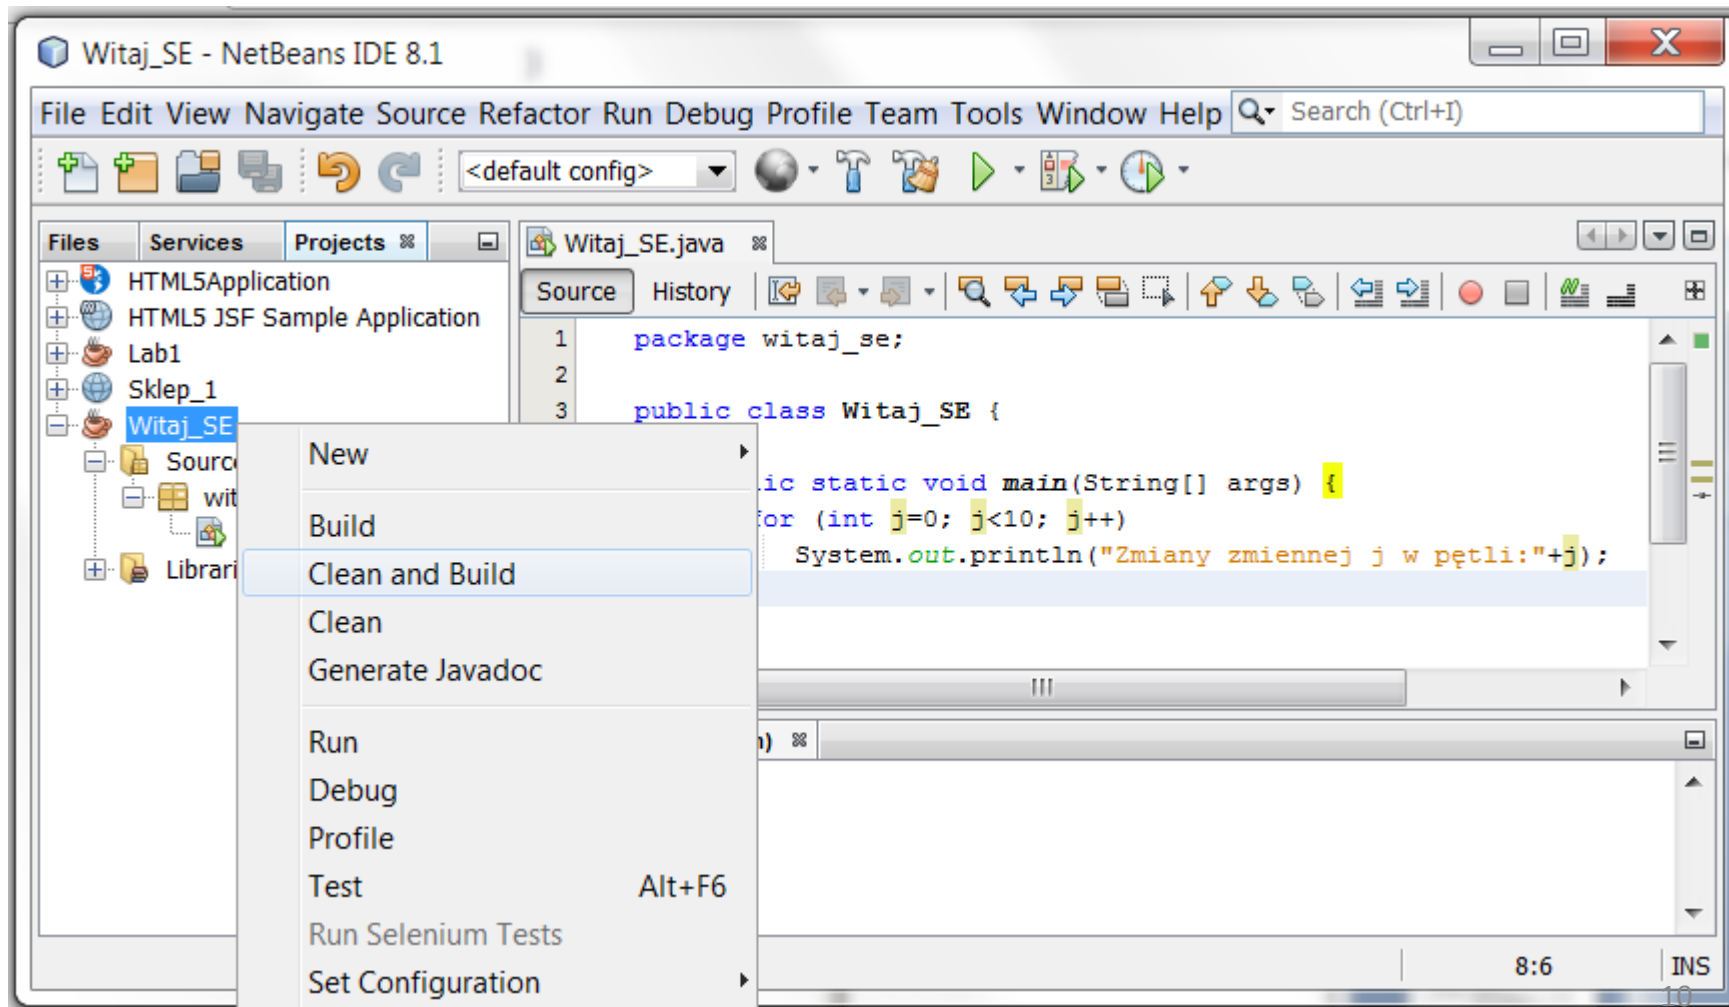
Witaj_SE - NetBeans IDE 8.1

File Edit View Navigate Source Refactor Run Debug Profile Team Tools Window Help

Search (Ctrl+I)

<default config>

Files Services Projects

HTML5Application
HTML5 JSF Sample Application
Lab1
Sklep_1
Witaj_SE
Sourc
wit
Librari

Witaj_SE.java

Source History

1 package witaj_se;
2
3 public class Witaj_SE {

ic static void main(String[] args) {
for (int j=0; j<10; j++)
System.out.println("Zmiany zmiennej j w pętli:"+j);

New
Build
Clean and Build
Clean
Generate Javadoc
Run
Debug
Profile
Test Alt+F6
Run Selenium Tests
Set Configuration

8:6 INS